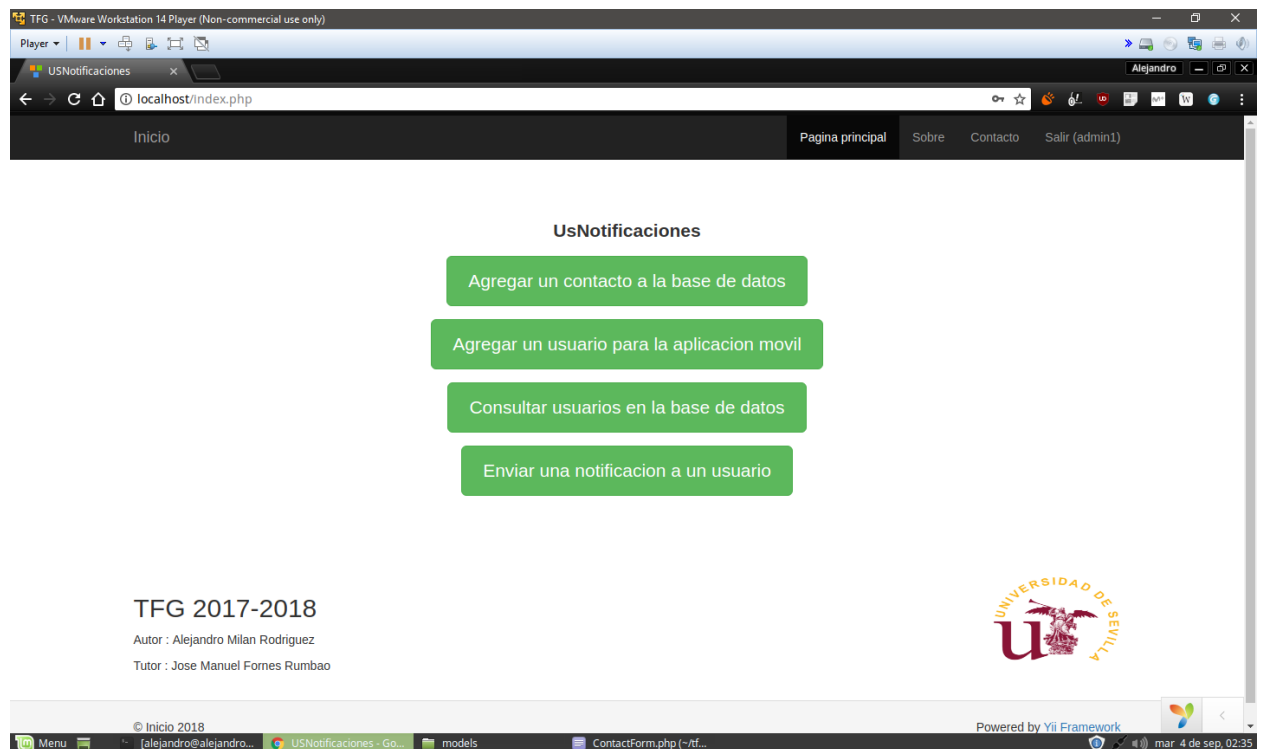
TFG - VMware Workstation 14 Player (Non-commercial use only)

Player

UsNotificaciones ×

Alejandro

localhost/index.php

Inicio

Pagina principal Sobre Contacto Salir (admin1)

UsNotificaciones

Agregar un contacto a la base de datos

Agregar un usuario para la aplicacion movil

Consultar usuarios en la base de datos

Enviar una notificacion a un usuario

TFG 2017-2018

Autor : Alejandro Milan Rodriguez

Tutor : Jose Manuel Fornes Rumbao

UNIVERSIDAD DE SEVILLA

© Inicio 2018

Powered by Yii Framework

Menu [alejandro@alejandro... USNotificaciones - Go... models ContactForm.php (~/tf... mar 4 de sep, 02:35